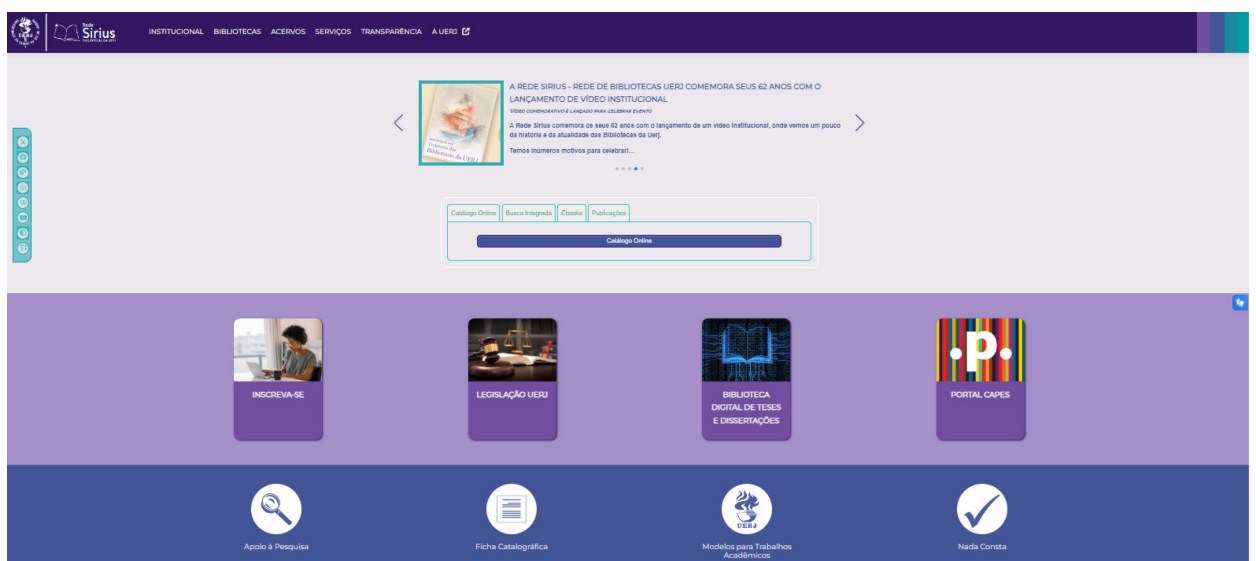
UERJ Rede Sirius BIBLIOTECAS DA UERJ

INSTITUCIONAL BIBLIOTECAS ACERVOS SERVIÇOS TRANSPARÊNCIA A UERJ

A REDE SIRIUS - REDE DE BIBLIOTECAS UERJ COMEMORA SEUS 62 ANOS COM O LANÇAMENTO DE VÍDEO INSTITUCIONAL

VÍDEO COMEMORATIVO É LANÇADO PARA CELEBRAR EVENTO

A Rede Sirius comemora os seus 62 anos com o lançamento de um vídeo institucional, onde vemos um pouco da história e da atualidade das Bibliotecas da Uerj.

Temos inúmeros motivos para celebrar!...

Catálogo Online | Busca Integrada | Ebooks | Publicações

Catálogo Online

INSCREVA-SE

LEGISLAÇÃO UERJ

BIBLIOTECA DIGITAL DE TESES E DISSERTAÇÕES

PORTAL CAPES

Apoio à Pesquisa

Ficha Catalográfica

Modelos para Trabalhos Acadêmicos

Nada Consta